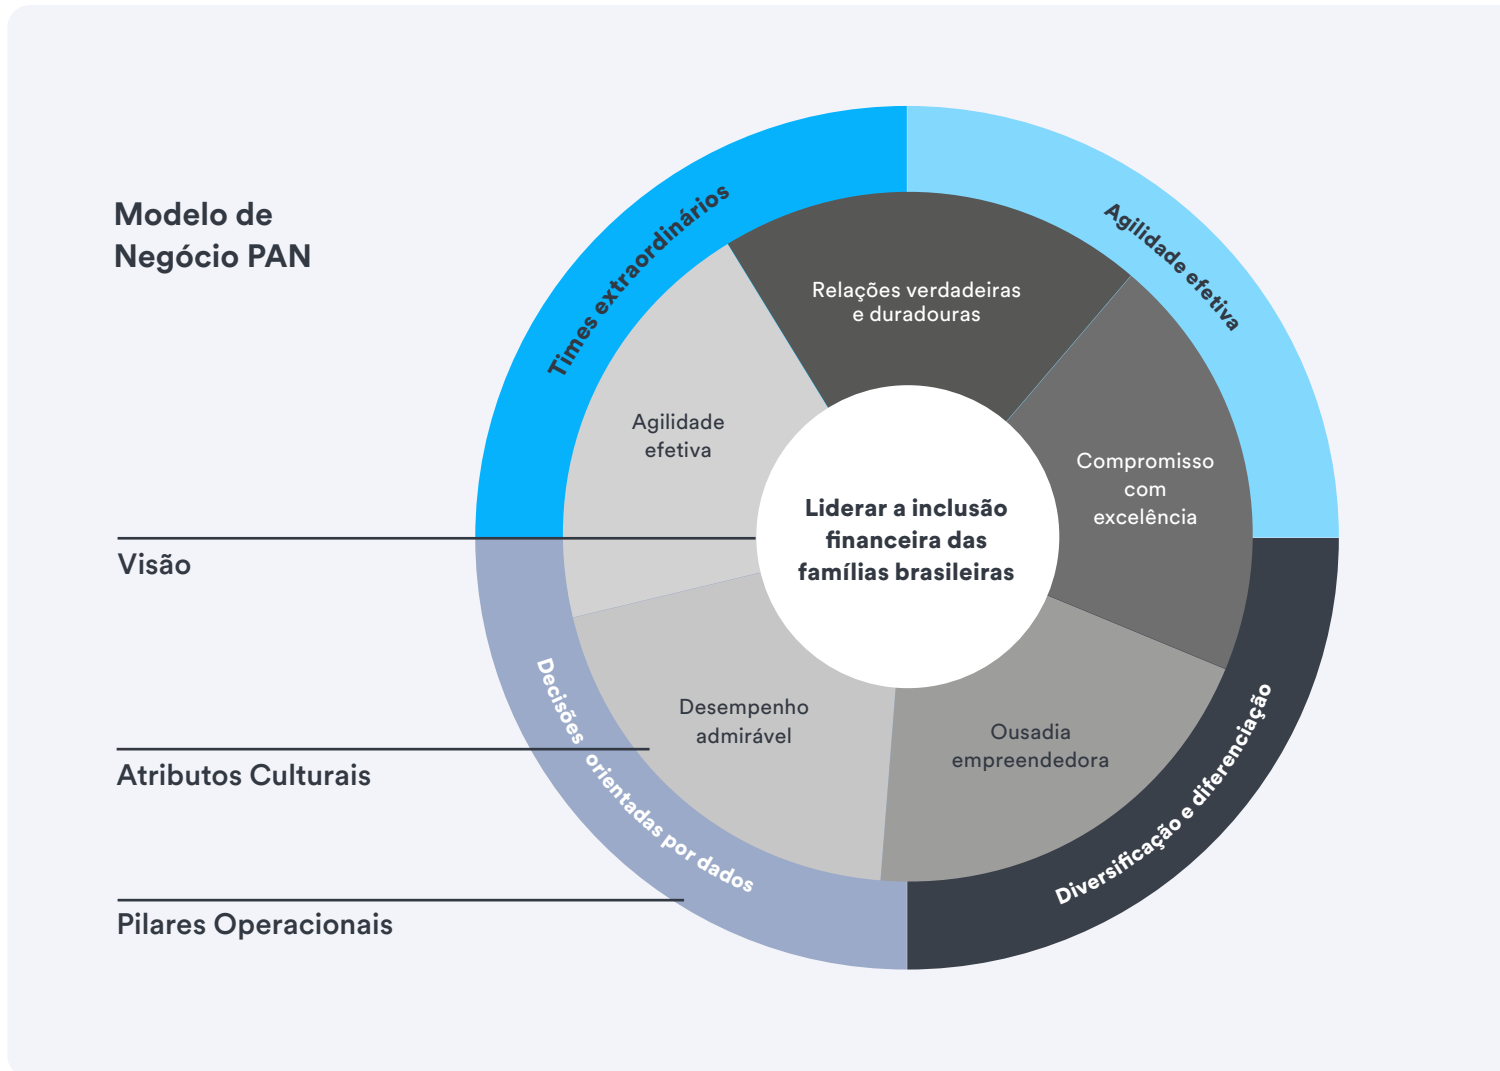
Modelo de Negócio PAN

Times extraordinários

Agilidade efetiva

Relações verdadeiras e duradouras

Agilidade efetiva

Compromisso com excelência

Liderar a inclusão financeira das famílias brasileiras

Visão

Desempenho admirável

Ousadia empreendedora

Atributos Culturais

Decisões orientadas por dados

Diversificação e diferenciação

Pilares Operacionais